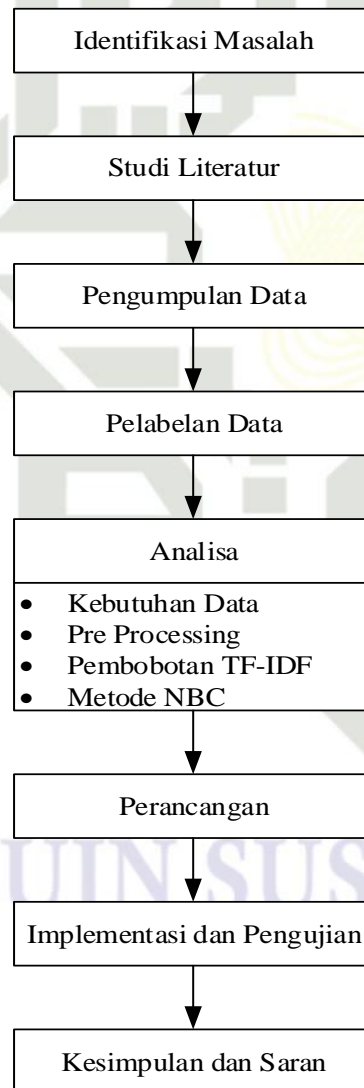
Identifikasi Masalah

Studi Literatur

Pengumpulan Data

Pelabelan Data

Analisa

- Kebutuhan Data
- Pre Processing
- Pembobotan TF-IDF
- Metode NBC

Perancangan

Implementasi dan Pengujian

Kesimpulan dan Saran

UIN SUS